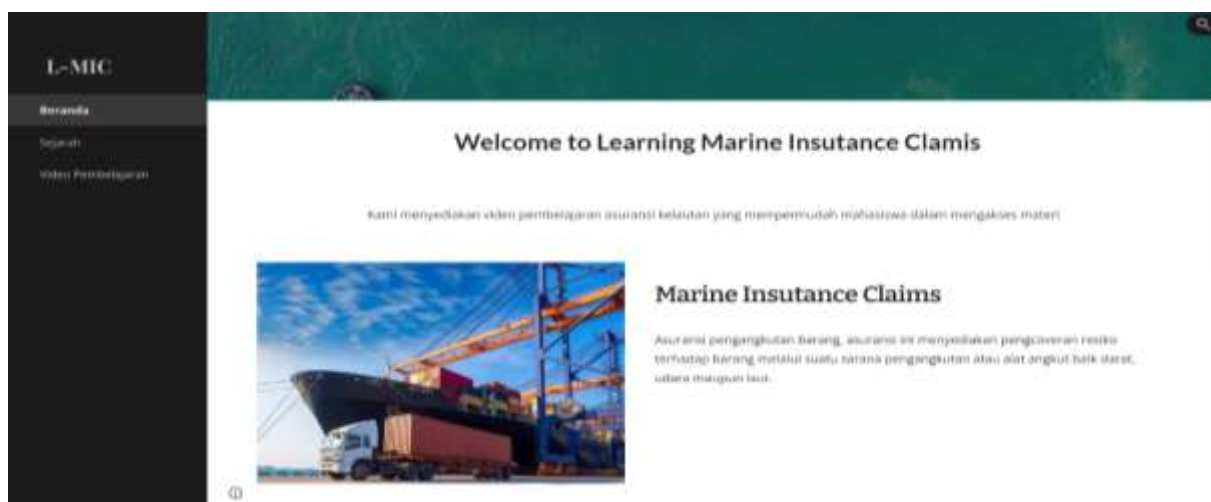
L-MIC

Beranda

Sejarah

Video Pembelajaran

Welcome to Learning Marine Insutance Clamis

Kami menyediakan video pembelajaran asuransi kelautan yang mempermudah mahasiswa dalam mengakses materi

Marine Insutance Claims

Asuransi pengangkutan barang, asuransi ini menyediakan pengcoveran resiko terhadap barang melalui suatu sarana pengangkutan atau alat angkut baik darat, udara maupun laut.